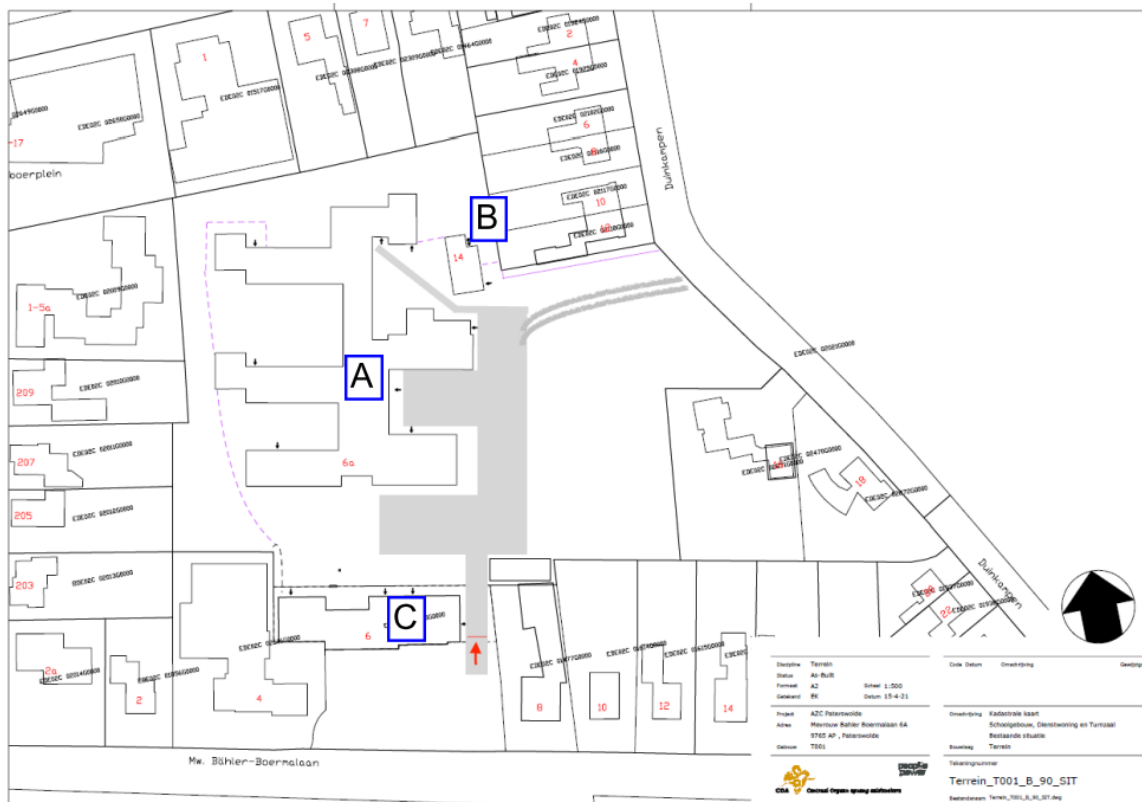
1
5
7
2
4
6
8
10
12
14
17
boerplein
Duinkampen
B
A
C
1-5a
209
207
205
203
2a
2
4
6
6a
18
20
22
Duinkampen
8
10
12
14
Mw. Bähler-Boermalaan

| Discipline | Terrein | | |
|---|---|---|---|
| Status | As-Built | | |
| Formaat | A2 | Schaal | 1:500 |
| Getekend | EK | Datum | 15-4-21 |

| Project | AZC Paterswolde |
|---|---|
| Adres | Mevrouw Bähler Boermalaan 6A |
| | 9765 AP , Paterswolde |
| Gebouw | T001 |

Code Datum Omschrijving Gewijzigd

| Omschrijving | Kadastrale kaart |
|---|---|
| | Schoolgebouw, Dienstwoning en Turnzaal |
| | Bestaande situatie |
| Bouwlaag | Terrein |

Tekeningnummer
Terrein_T001_B_90_SIT
Bestandsnaam Terrein_T001_B_90_SIT.dwg

COA Centraal Orgaan opvang asielzoekers
people power